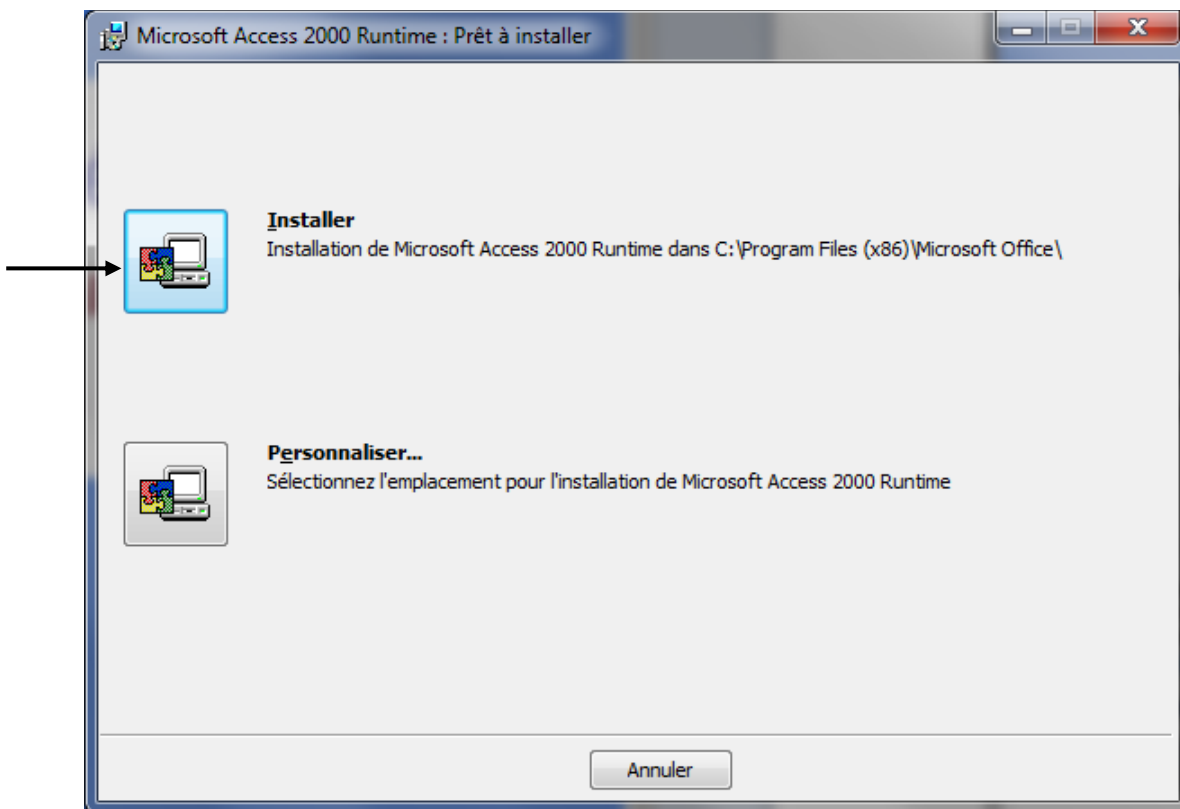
Microsoft Access 2000 Runtime : Prêt à installer

Installer
Installation de Microsoft Access 2000 Runtime dans C:\Program Files (x86)\Microsoft Office\

Personnaliser...
Sélectionnez l'emplacement pour l'installation de Microsoft Access 2000 Runtime

Annuler